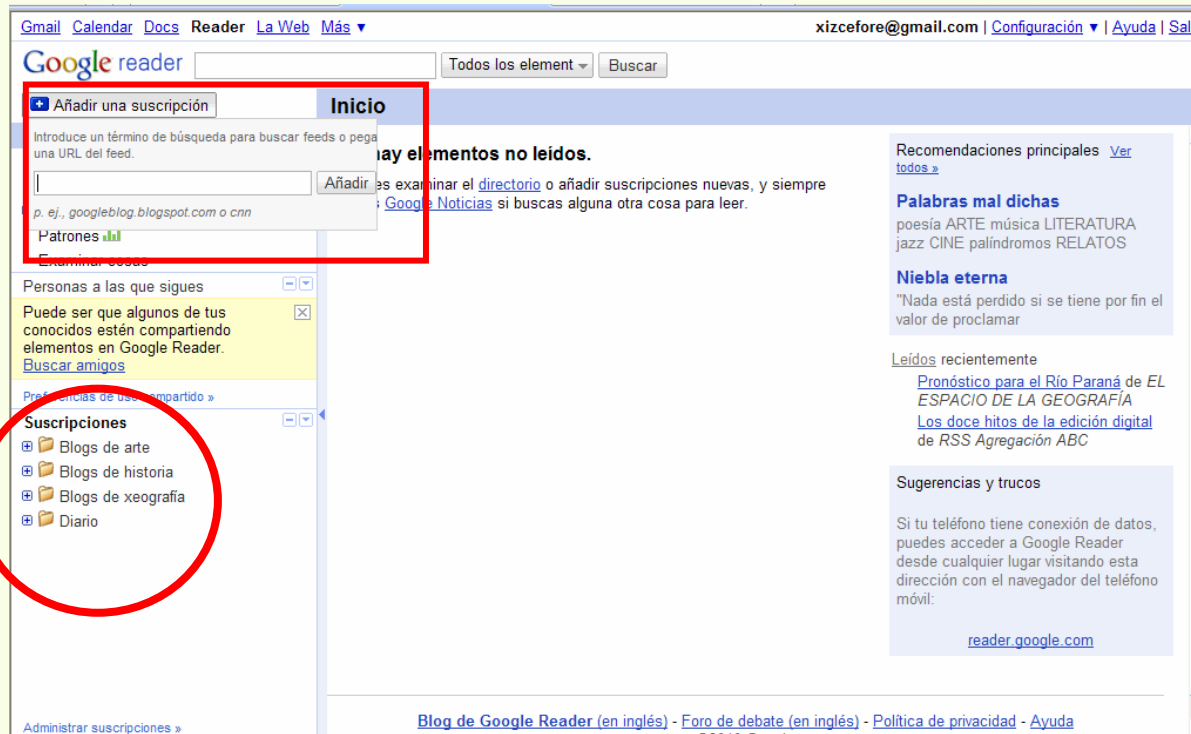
Gmail Calendar Docs Reader La Web Más ▾ xizcefore@gmail.com | Configuración ▾ | Ayuda | Sal

Google reader [Todos los element] Buscar

Añadir una suscripción

Inicio

Introduce un término de búsqueda para buscar feeds o pega una URL del feed.

Añadir

p. ej., googleblog.blogspot.com o cnn

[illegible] hay elementos no leídos.

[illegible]es examinar el directorio o añadir suscripciones nuevas, y siempre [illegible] Google Noticias si buscas alguna otra cosa para leer.

Patrones

Examinar cosas

Personas a las que sigues

Puede ser que algunos de tus conocidos estén compartiendo elementos en Google Reader. Buscar amigos

Preferencias de uso compartido »

Suscripciones

Blogs de arte

Blogs de historia

Blogs de xeografía

Diario

Administrar suscripciones »

Recomendaciones principales Ver todos »

Palabras mal dichas

poesía ARTE música LITERATURA jazz CINE palíndromos RELATOS

Niebla eterna

"Nada está perdido si se tiene por fin el valor de proclamar

Leídos recientemente

Pronóstico para el Río Paraná de EL ESPACIO DE LA GEOGRAFÍA

Los doce hitos de la edición digital de RSS Agregación ABC

Sugerencias y trucos

Si tu teléfono tiene conexión de datos, puedes acceder a Google Reader desde cualquier lugar visitando esta dirección con el navegador del teléfono móvil:

reader.google.com

Blog de Google Reader (en inglés) - Foro de debate (en inglés) - Política de privacidad - Ayuda